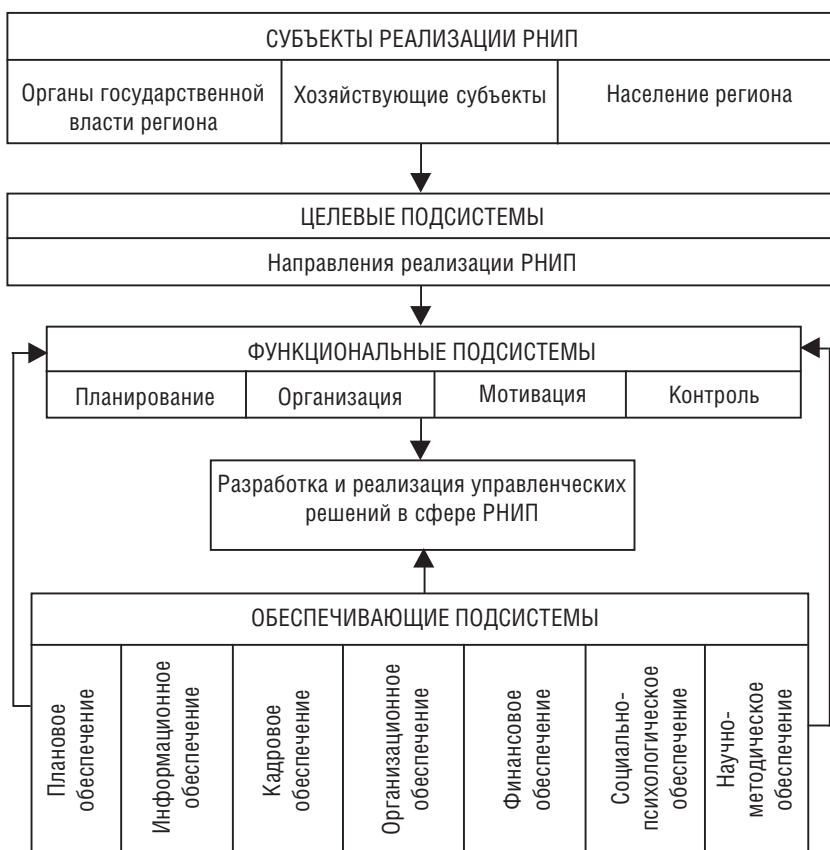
СУБЪЕКТЫ РЕАЛИЗАЦИИ РНИП

Органы государственной власти региона

Хозяйствующие субъекты

Население региона

ЦЕЛЕВЫЕ ПОДСИСТЕМЫ

Направления реализации РНИП

ФУНКЦИОНАЛЬНЫЕ ПОДСИСТЕМЫ

Планирование

Организация

Мотивация

Контроль

Разработка и реализация управленческих решений в сфере РНИП

ОБЕСПЕЧИВАЮЩИЕ ПОДСИСТЕМЫ

Плановое обеспечение

Информационное обеспечение

Кадровое обеспечение

Организационное обеспечение

Финансовое обеспечение

Социально-психологическое обеспечение

Научно-методическое обеспечение